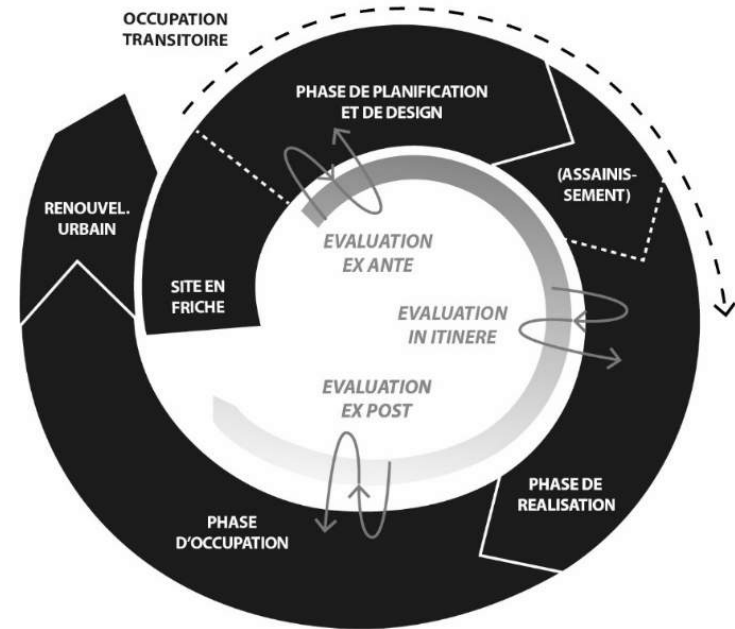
OCCUPATION TRANSITOIRE

PHASE DE PLANIFICATION ET DE DESIGN

(ASSAINIS-SEMENT)

RENOUVEL. URBAIN

SITE EN FRICHE

EVALUATION EX ANTE

EVALUATION IN ITINERE

EVALUATION EX POST

PHASE DE REALISATION

PHASE D'OCCUPATION